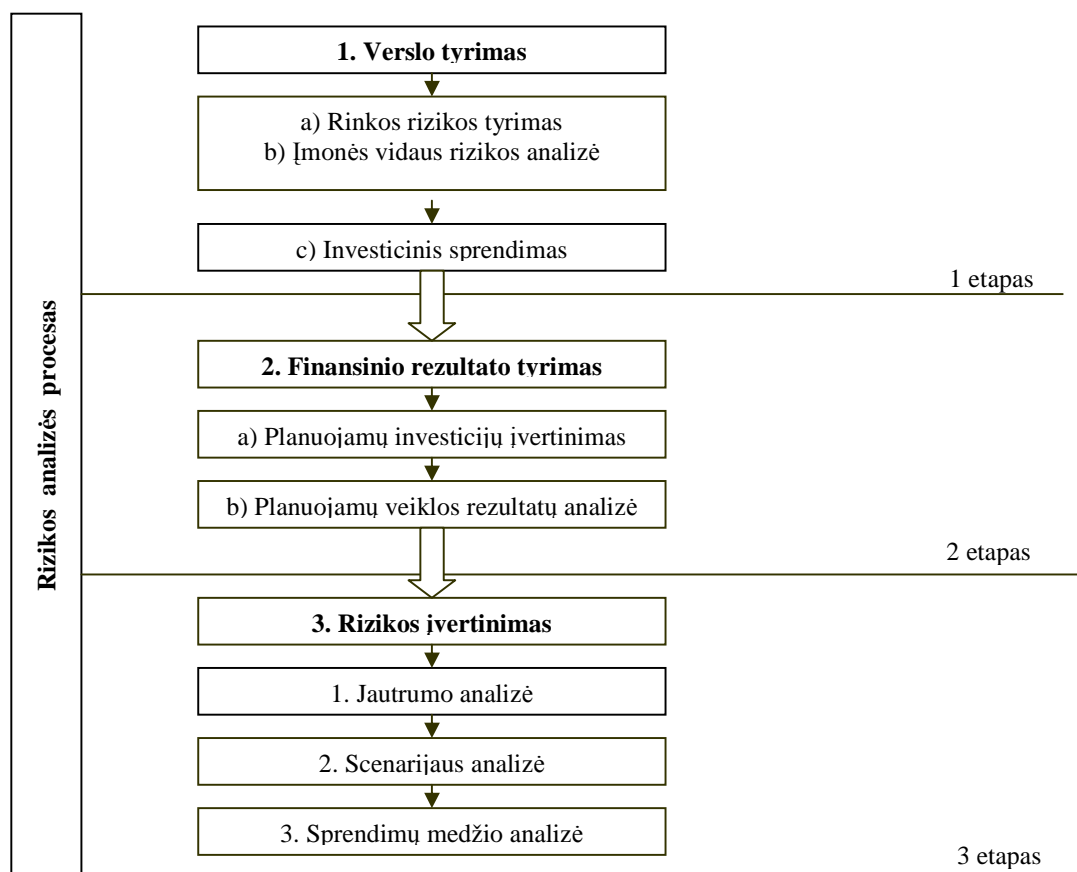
Rizikos analizės procesas

1. Verslo tyrimas

a) Rinkos rizikos tyrimas
b) Įmonės vidaus rizikos analizė

c) Investicinis sprendimas

1 etapas

2. Finansinio rezultato tyrimas

a) Planuojamų investicijų įvertinimas

b) Planuojamų veiklos rezultatų analizė

2 etapas

3. Rizikos įvertinimas

1. Jautrumo analizė

2. Scenarijaus analizė

3. Sprendimų medžio analizė

3 etapas